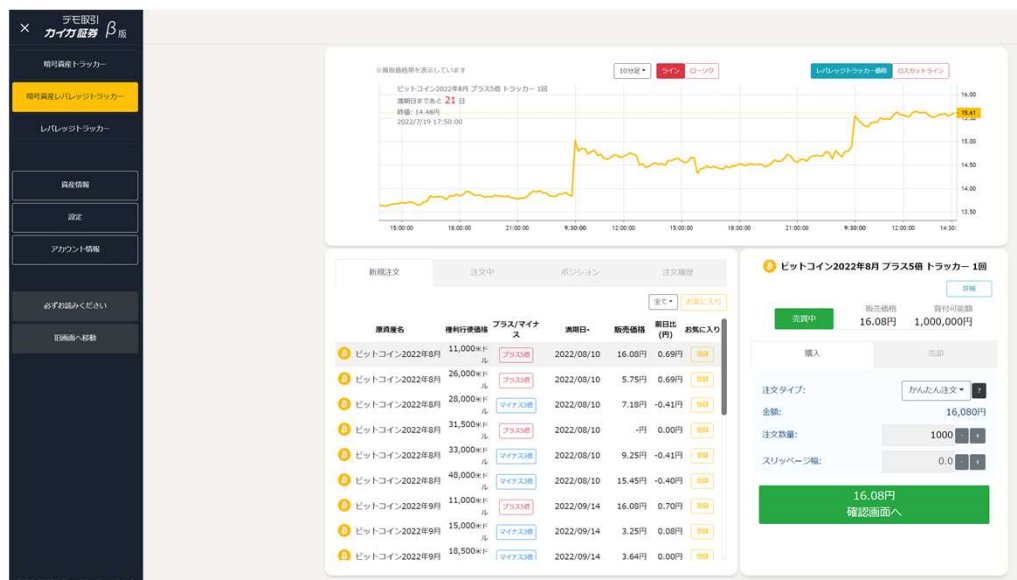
× デモ取引 カイカ証券 β版

暗号資産トラッカー

暗号資産レバレッジトラッカー

レバレッジトラッカー

資産情報

設定

アカウント情報

必ずお読みください

旧画面へ移動

※買取価格帯を表示しています

10分足 ライン ローソク

レバレッジトラッカー価格 ロスカットライン

ビットコイン2022年8月 プラス5倍 トラッカー 1回
満期日まであと 21 日
終値: 14.46円
2022/7/19 17:50:00

16.00
15.61
15.00
14.50
14.00
13.50

15:00:00 18:00:00 21:00:00 9:30:00 12:00:00 15:00:00 18:00:00 21:00:00 9:30:00 12:00:00 14:30:

新規注文 注文中 ポジション 注文履歴

全て お気に入り

| 原資産名 | 権利行使価格 | プラス/マイナス | 満期日 | 販売価格 | 前日比(円) | お気に入り |
|---|---|---|---|---|---|---|
| ビットコイン2022年8月 | 11,000米ドル | プラス5倍 | 2022/08/10 | 16.08円 | 0.69円 | 登録 |
| ビットコイン2022年8月 | 26,000米ドル | プラス5倍 | 2022/08/10 | 5.75円 | 0.69円 | 登録 |
| ビットコイン2022年8月 | 28,000米ドル | マイナス5倍 | 2022/08/10 | 7.18円 | -0.41円 | 登録 |
| ビットコイン2022年8月 | 31,500米ドル | プラス5倍 | 2022/08/10 | -円 | 0.00円 | 登録 |
| ビットコイン2022年8月 | 33,000米ドル | マイナス5倍 | 2022/08/10 | 9.25円 | -0.41円 | 登録 |
| ビットコイン2022年8月 | 48,000米ドル | マイナス5倍 | 2022/08/10 | 15.45円 | -0.40円 | 登録 |
| ビットコイン2022年9月 | 11,000米ドル | プラス5倍 | 2022/09/14 | 16.08円 | 0.70円 | 登録 |
| ビットコイン2022年9月 | 15,000米ドル | マイナス5倍 | 2022/09/14 | 3.25円 | 0.08円 | 登録 |
| ビットコイン2022年9月 | 18,500米ドル | マイナス5倍 | 2022/09/14 | 3.64円 | 0.00円 | 登録 |

ビットコイン2022年8月 プラス5倍 トラッカー 1回

詳細

売買中 販売価格 16.08円 買付可能額 1,000,000円

購入 売却

注文タイプ: かんたん注文 ?
金額: 16,080円
注文数量: 1000 - +
スリッページ幅: 0.0 - +

16.08円
確認画面へ